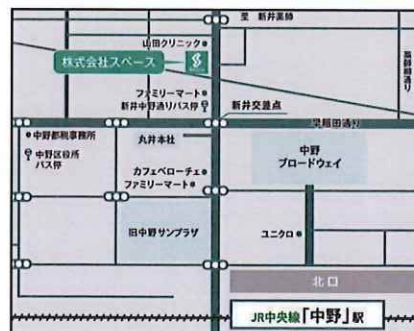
至 新井薬師

山田クリニック

株式会社スペース

ファミリーマート
新井中野通りバス停

新井交差点

中野郵便事務所

中野区役所 バス停

丸井本社

早稲田通り

中野 ブロードウェイ

カフェベローチェ
ファミリーマート

旧中野サンプラザ

ユニクロ

北口

JR中央線「中野」駅

薬師通り